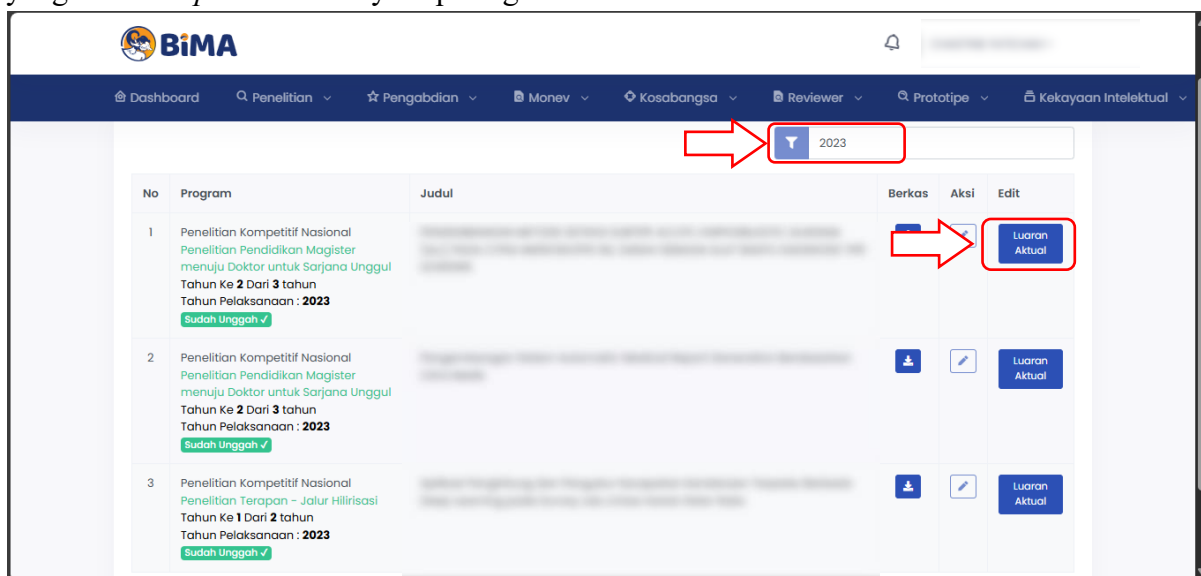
BiMA

Dashboard | Penelitian | Pengabdian | Monev | Kosabangsa | Reviewer | Prototipe | Kekayaan Intelektual

2023

| No | Program | Judul | Berkas | Aksi | Edit |
|---|---|---|---|---|---|
| 1 | Penelitian Kompetitif Nasional Penelitian Pendidikan Magister menuju Doktor untuk Sarjana Unggul Tahun Ke 2 Dari 3 tahun Tahun Pelaksanaan : 2023 Sudah Unggah ✓ | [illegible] | | | Luaran Aktual |
| 2 | Penelitian Kompetitif Nasional Penelitian Pendidikan Magister menuju Doktor untuk Sarjana Unggul Tahun Ke 2 Dari 3 tahun Tahun Pelaksanaan : 2023 Sudah Unggah ✓ | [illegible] | | | Luaran Aktual |
| 3 | Penelitian Kompetitif Nasional Penelitian Terapan - Jalur Hilirisasi Tahun Ke 1 Dari 2 tahun Tahun Pelaksanaan : 2023 Sudah Unggah ✓ | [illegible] | | | Luaran Aktual |